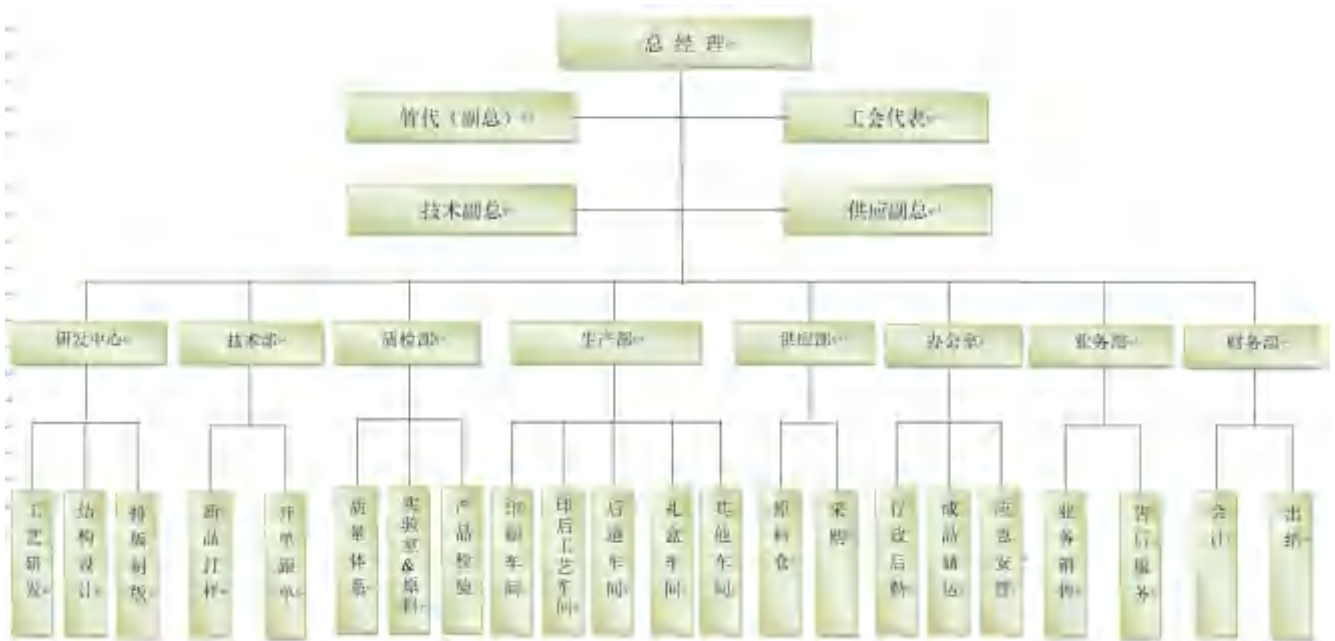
总经理

管代（副总）

工会代表

技术副总

供应副总

研发中心

技术部

品检部

生产部

供应部

办公室

业务部

财务部

工艺研发

结构设计

排版制版

新品打样

开单跟单

质量体系

实验室&原料

产品检验

印刷车间

印后工艺车间

后道车间

礼盒车间

其他车间

原料仓

采购

行政后勤

成品储运

应急安管

业务销售

售后服务

会计

出纳